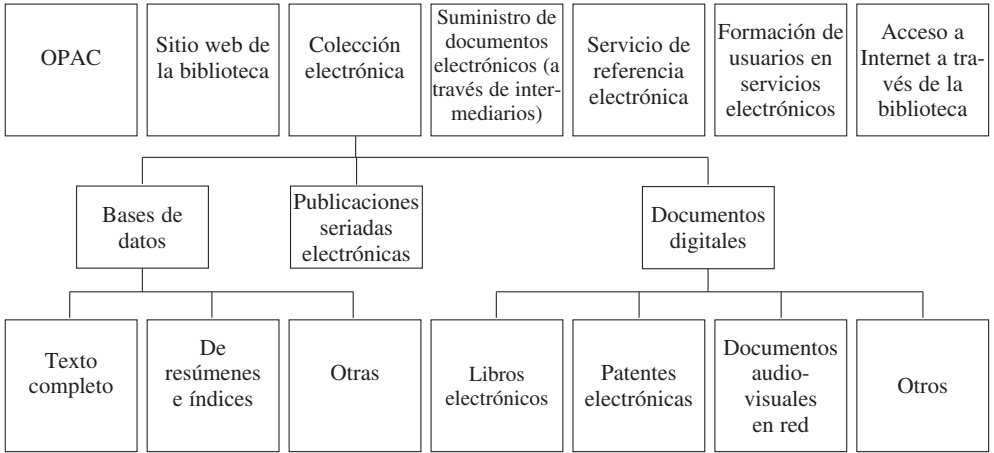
OPAC

Sitio web de la biblioteca

Colección electrónica

Suministro de documentos electrónicos (a través de intermediarios)

Servicio de referencia electrónica

Formación de usuarios en servicios electrónicos

Acceso a Internet a través de la biblioteca

Bases de datos

Publicaciones seriadas electrónicas

Documentos digitales

Texto completo

De resúmenes e índices

Otras

Libros electrónicos

Patentes electrónicas

Documentos audiovisuales en red

Otros